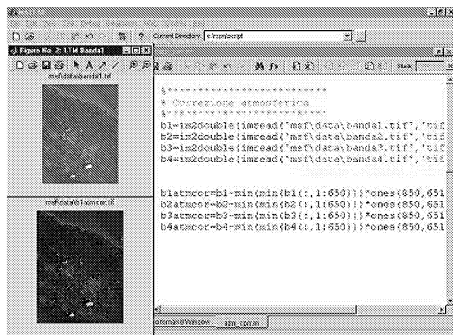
Current Directory: c:\msp\script

Figure No. 2: 1.1.tif Banda1

msf\data\banda1.tif

msf\data\b1atmcor.tif

%************************
% Correzione atmosferica
%************************
b1=im2double(imread('msf\data\banda1.tif','tif
b2=im2double(imread('msf\data\banda2.tif','tif
b3=im2double(imread('msf\data\banda3.tif','tif
b4=im2double(imread('msf\data\banda4.tif','tif

b1atmcor=b1-min(min(b1(:,1:650)))*ones(850,651
b2atmcor=b2-min(min(b2(:,1:650)))*ones(850,651
b3atmcor=b3-min(min(b3(:,1:650)))*ones(850,651
b4atmcor=b4-min(min(b4(:,1:650)))*ones(850,651

Command Window

atm_corr.m